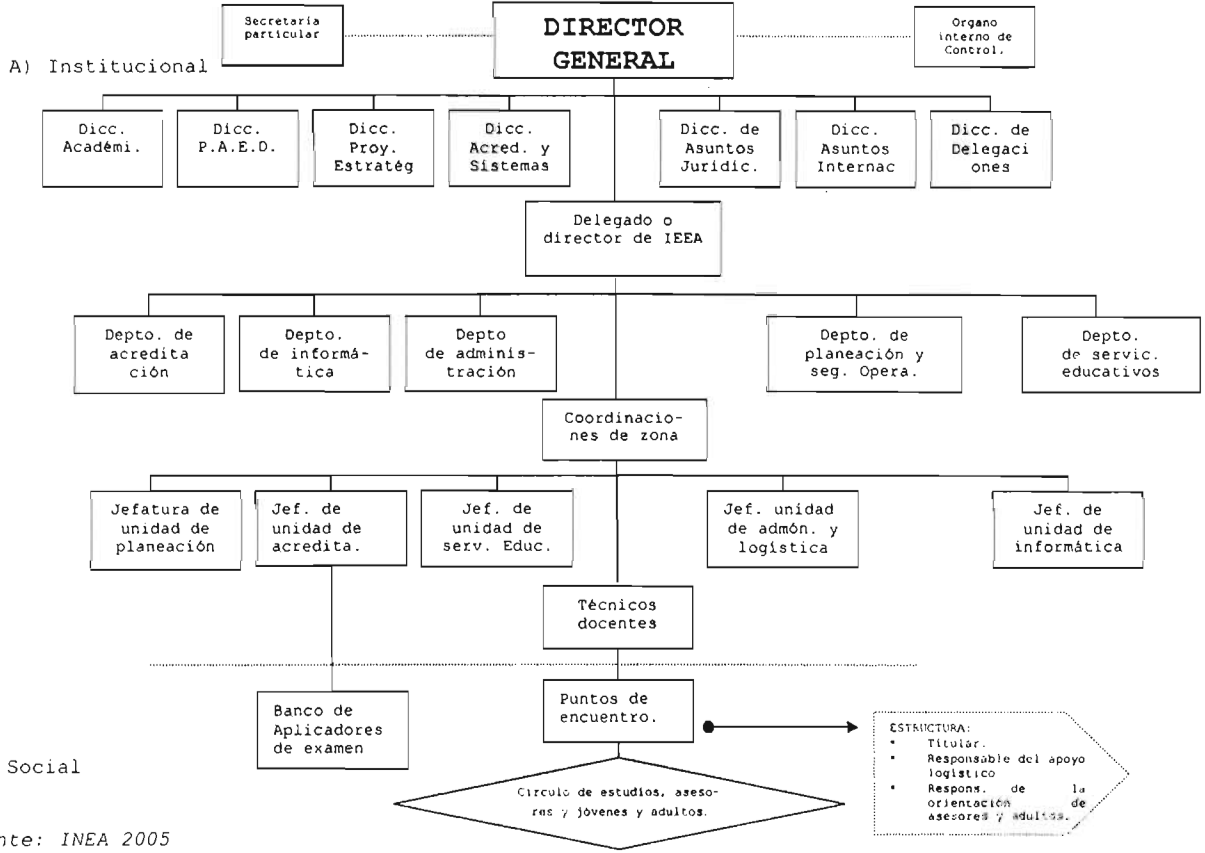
Secretaria particular

DIRECTOR GENERAL

Organo interno de Control.

A) Institucional

Dicc. Académi.

Dicc. P.A.E.D.

Dicc. Proy. Estratég

Dicc. Acred. y Sistemas

Dicc. de Asuntos Jurídic.

Dicc. Asuntos Internac

Dicc. de Delegaciones

Delegado o director de IEEA

Depto. de acreditación

Depto. de informática

Depto de administración

Depto. de planeación y seg. Opera.

Depto. de servic. educativos

Coordinaciones de zona

Jefatura de unidad de planeación

Jef. de unidad de acredita.

Jef. de unidad de serv. Educ.

Jef. unidad de admón. y logística

Jef. de unidad de informática

Técnicos docentes

Banco de Aplicadores de examen

Puntos de encuentro.

ESTRUCTURA:
• Titular.
• Responsable del apoyo logístico
• Respons. de la orientación de asesores y adultos.

Social

Circulo de estudios, asesores y jóvenes y adultos.

nte: INEA 2005